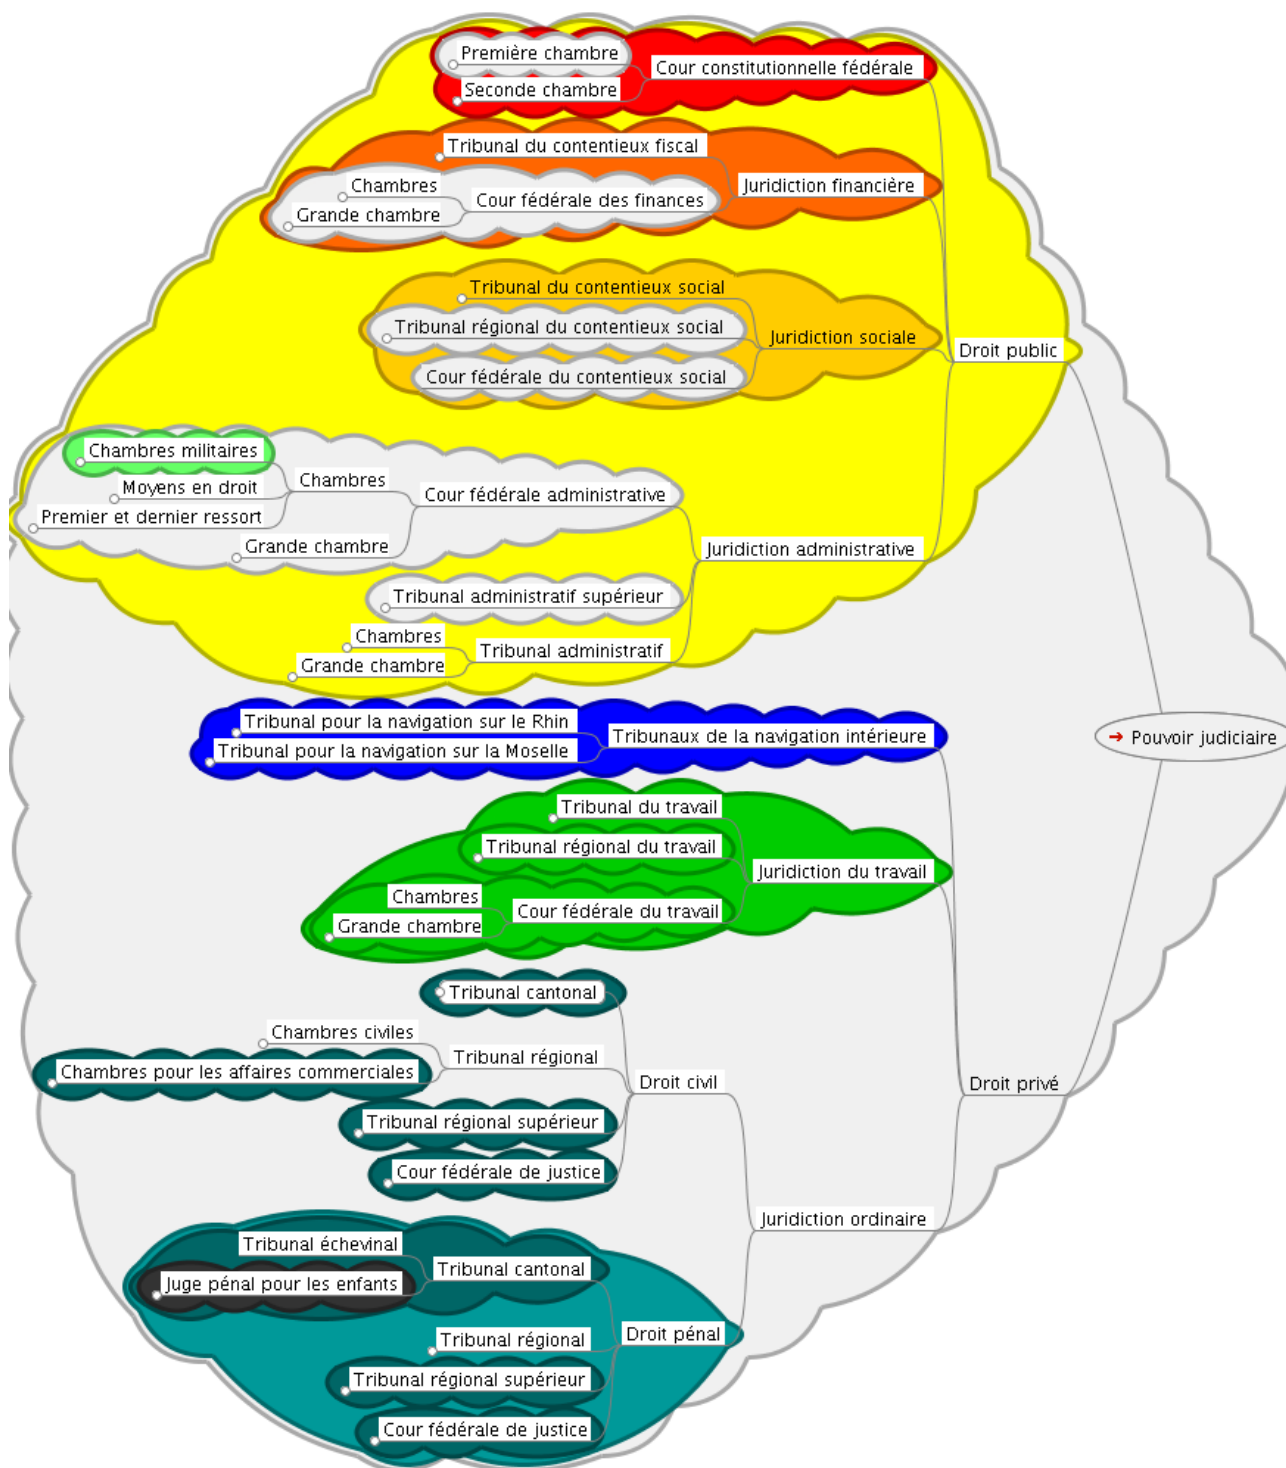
Première chambre
Seconde chambre
Cour constitutionnelle fédérale
Tribunal du contentieux fiscal
Chambres
Grande chambre
Cour fédérale des finances
Juridiction financière
Tribunal du contentieux social
Tribunal régional du contentieux social
Cour fédérale du contentieux social
Juridiction sociale
Droit public
Chambres militaires
Moyens en droit
Premier et dernier ressort
Chambres
Grande chambre
Cour fédérale administrative
Juridiction administrative
Tribunal administratif supérieur
Chambres
Grande chambre
Tribunal administratif
Tribunal pour la navigation sur le Rhin
Tribunal pour la navigation sur la Moselle
Tribunaux de la navigation intérieure
Pouvoir judiciaire
Tribunal du travail
Tribunal régional du travail
Juridiction du travail
Chambres
Grande chambre
Cour fédérale du travail
Tribunal cantonal
Chambres civiles
Tribunal régional
Chambres pour les affaires commerciales
Droit civil
Droit privé
Tribunal régional supérieur
Cour fédérale de justice
Juridiction ordinaire
Tribunal échevinal
Juge pénal pour les enfants
Tribunal cantonal
Tribunal régional
Droit pénal
Tribunal régional supérieur
Cour fédérale de justice